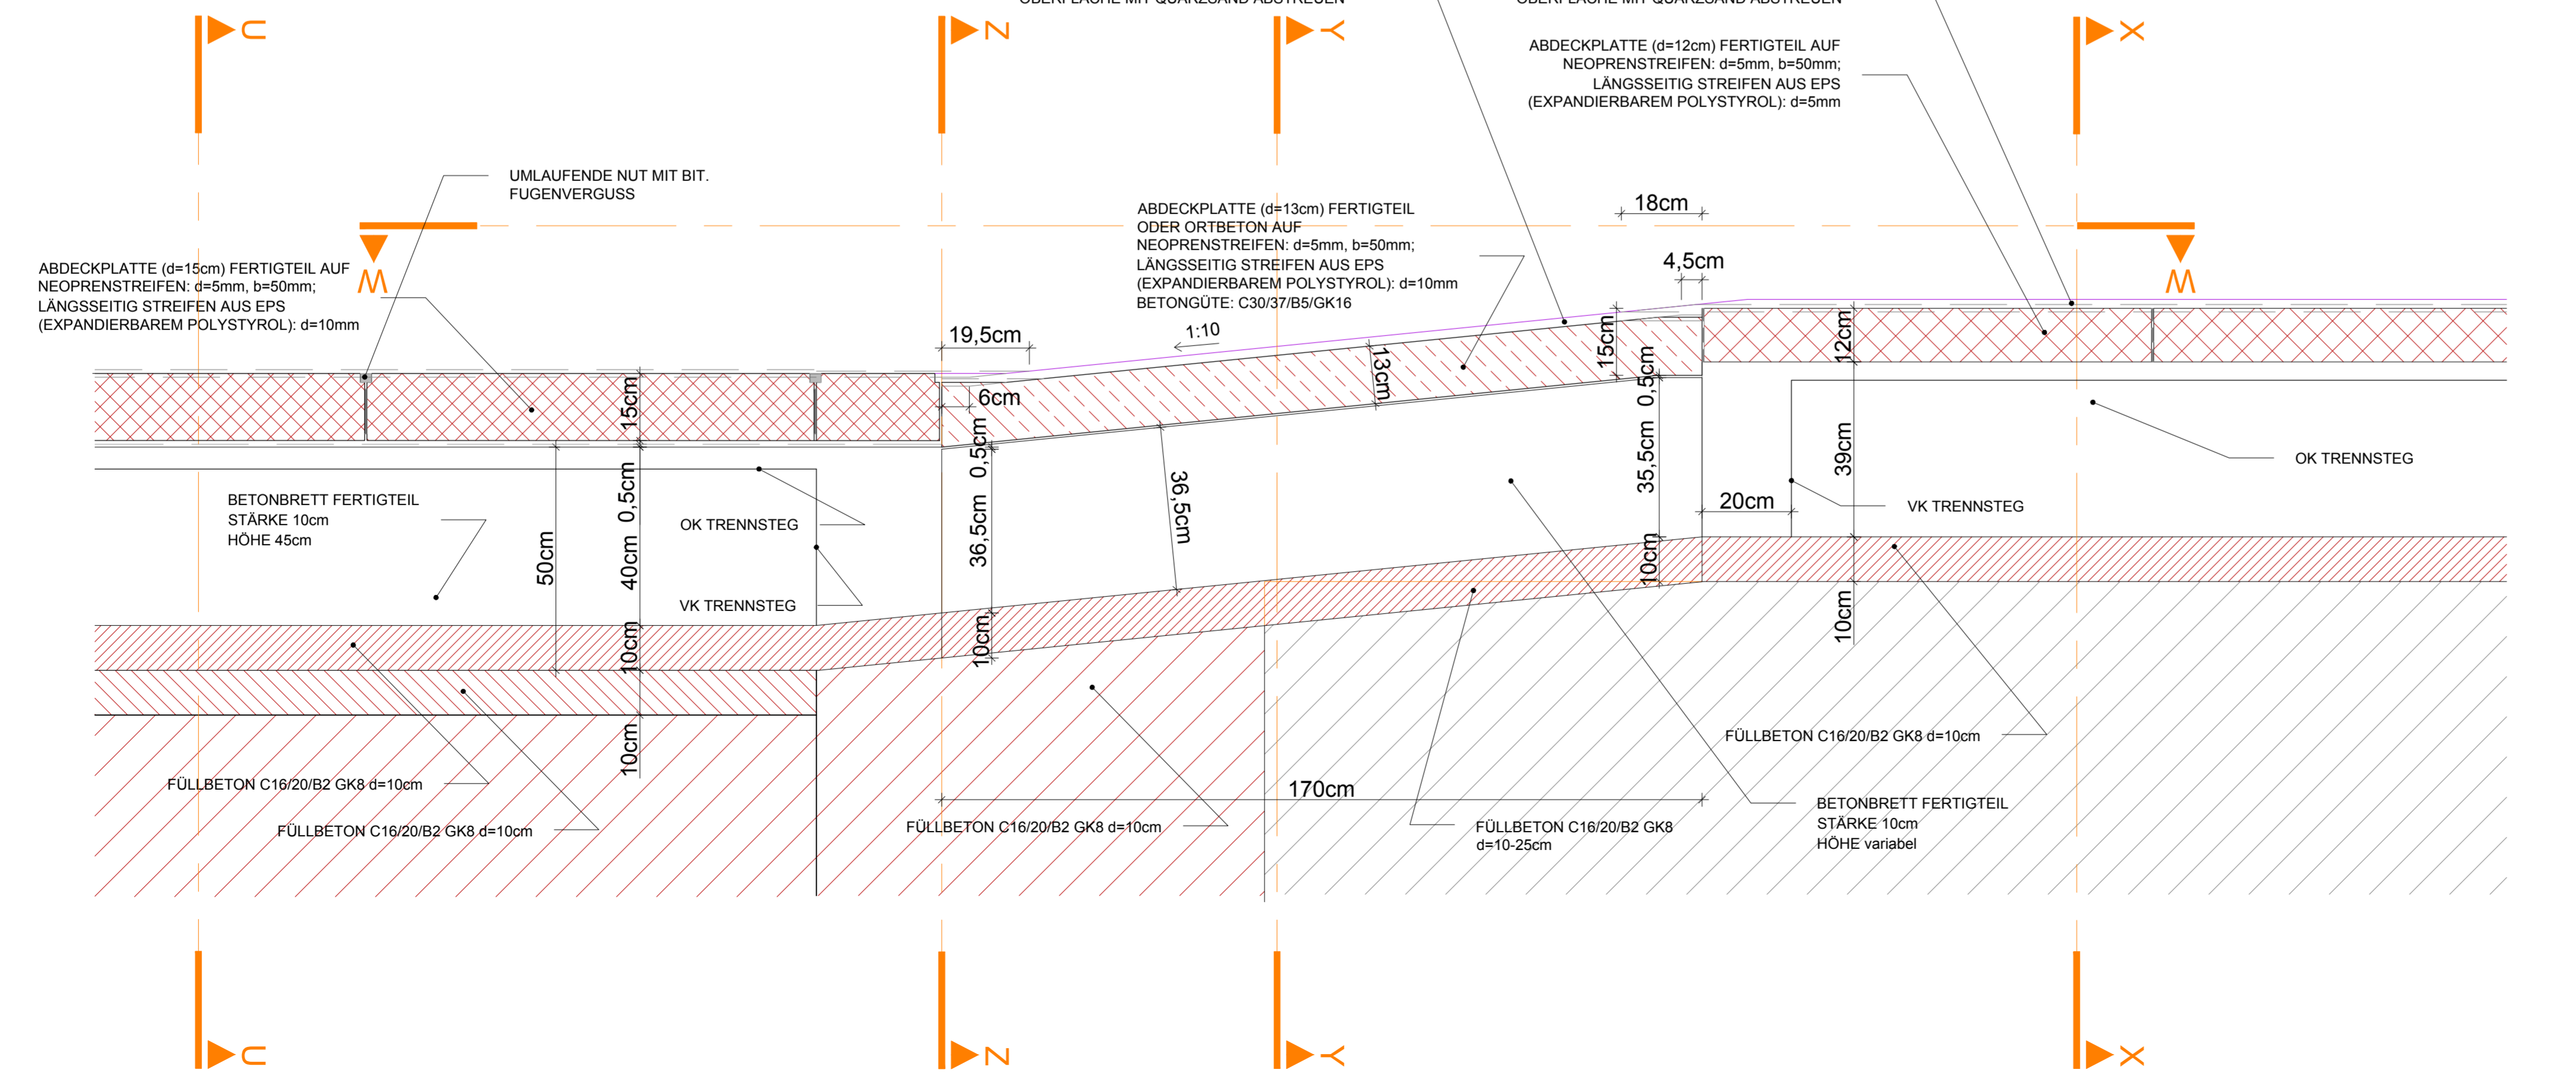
U
Z
Y
X
OBERFLÄCHE MIT QUARZSAND ABSTREUEN
OBERFLÄCHE MIT QUARZSAND ABSTREUEN

ABDECKPLATTE (d=12cm) FERTIGTEIL AUF NEOPRENSTREIFEN: d=5mm, b=50mm; LÄNGSSEITIG STREIFEN AUS EPS (EXPANDIERBAREM POLYSTYROL): d=5mm

UMLAUFENDE NUT MIT BIT. FUGENVERGUSS

ABDECKPLATTE (d=13cm) FERTIGTEIL ODER ORTBETON AUF NEOPRENSTREIFEN: d=5mm, b=50mm; LÄNGSSEITIG STREIFEN AUS EPS (EXPANDIERBAREM POLYSTYROL): d=10mm BETONGÜTE: C30/37/B5/GK16

18cm
4,5cm
M
M

ABDECKPLATTE (d=15cm) FERTIGTEIL AUF NEOPRENSTREIFEN: d=5mm, b=50mm; LÄNGSSEITIG STREIFEN AUS EPS (EXPANDIERBAREM POLYSTYROL): d=10mm

19,5cm
1:10
15cm
13cm
15cm
0,5cm
12cm
6cm
0,5cm
OK TRENNSTEG
39cm
35,5cm
BETONBRETT FERTIGTEIL STÄRKE 10cm HÖHE 45cm
0,5cm
36,5cm
36,5cm
20cm
VK TRENNSTEG
OK TRENNSTEG
50cm
40cm
VK TRENNSTEG
10cm
10cm
10cm
10cm
10cm
FÜLLBETON C16/20/B2 GK8 d=10cm
FÜLLBETON C16/20/B2 GK8 d=10cm
170cm
BETONBRETT FERTIGTEIL STÄRKE 10cm HÖHE variabel
FÜLLBETON C16/20/B2 GK8 d=10cm
FÜLLBETON C16/20/B2 GK8 d=10cm
FÜLLBETON C16/20/B2 GK8 d=10-25cm
U
Z
Y
X